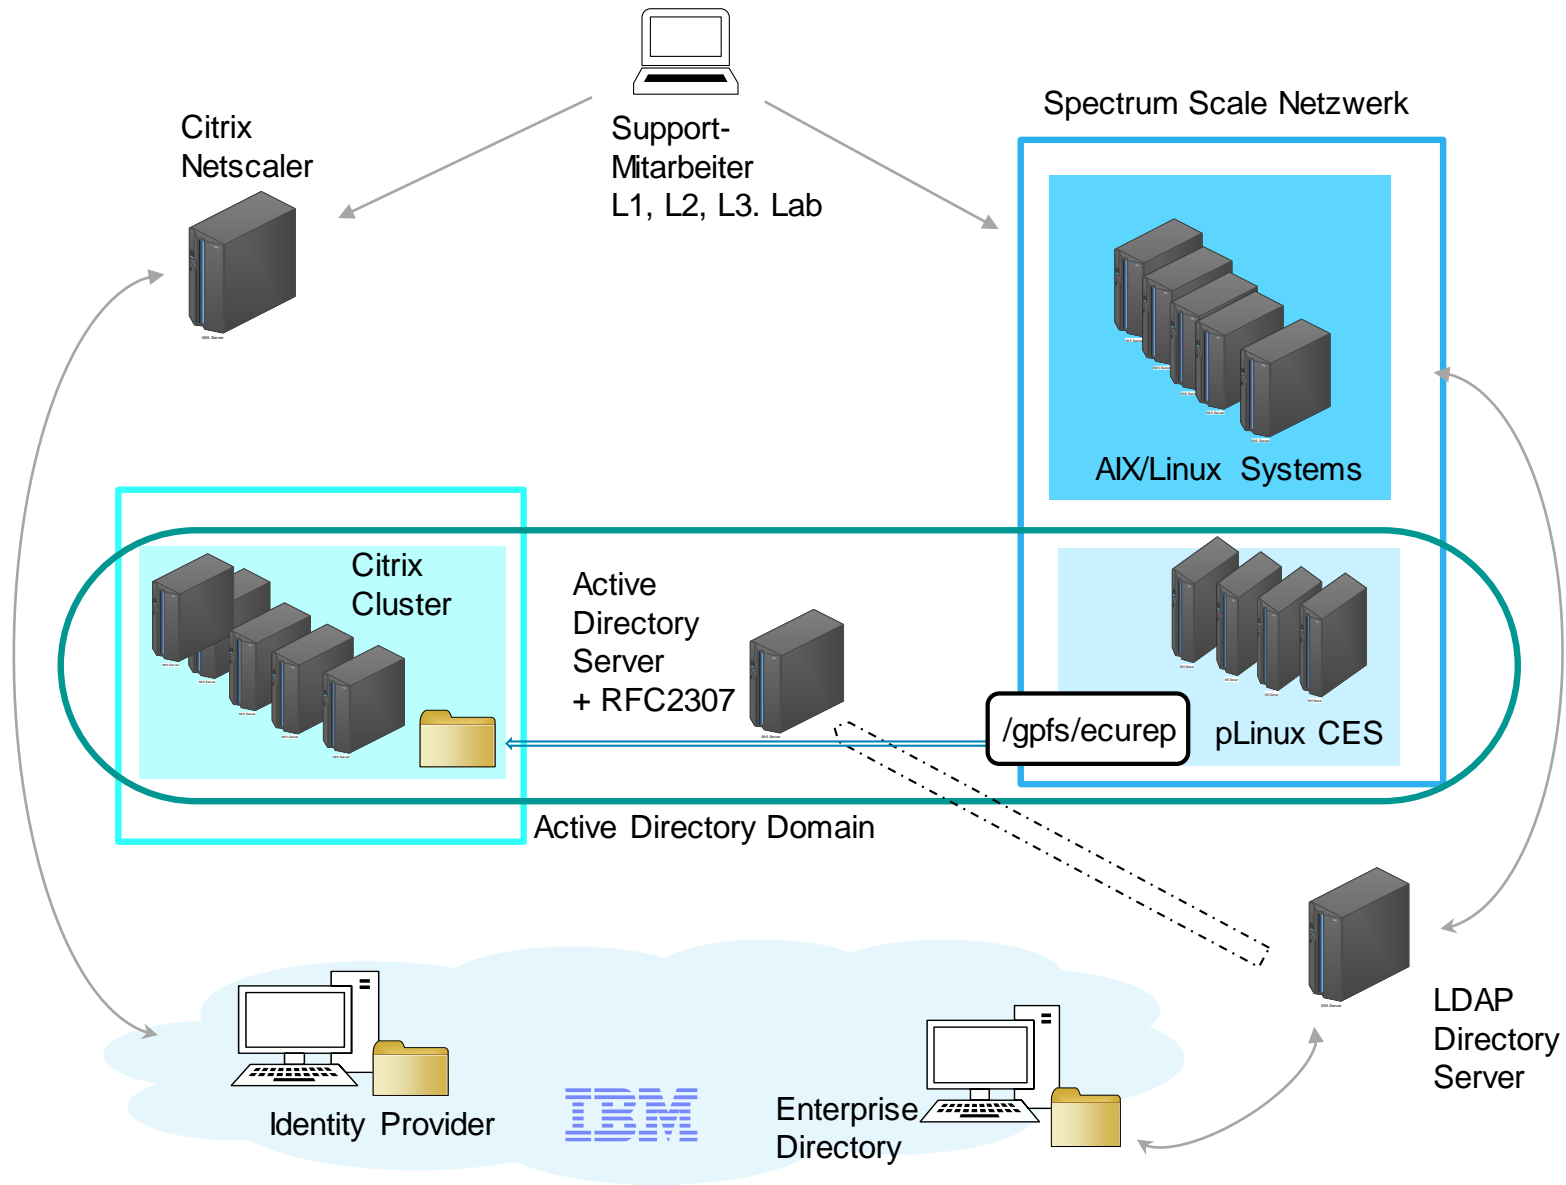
Support-
Mitarbeiter
L1, L2, L3. Lab

Citrix
Netscaler

Spectrum Scale Netzwerk

AIX/Linux Systems

Citrix
Cluster

Active
Directory
Server
+ RFC2307

/gpfs/ecurep

pLinux CES

Active Directory Domain

LDAP
Directory
Server

Identity Provider

IBM

Enterprise
Directory